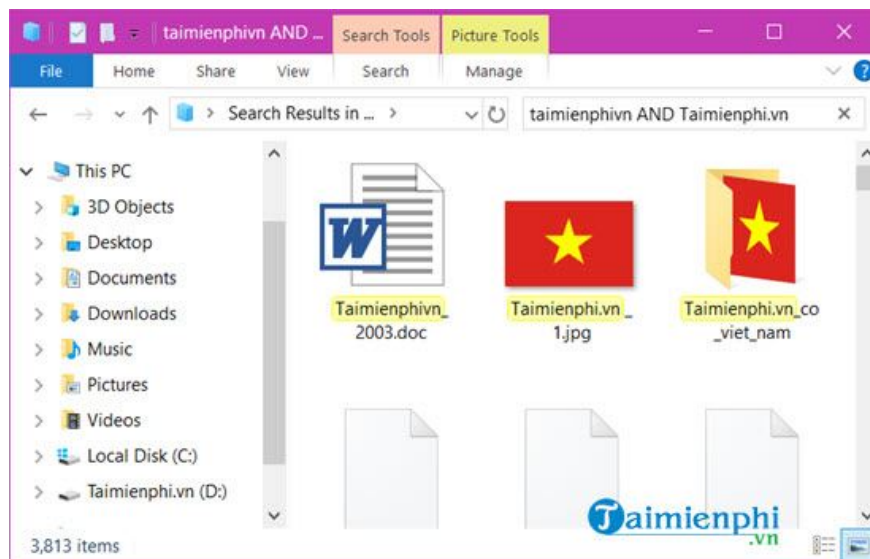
taimienphivn AND ...

Search Tools

Picture Tools

File

Home

Share

View

Search

Manage

Search Results in ... >

taimienphivn AND Taimienphi.vn

This PC

3D Objects

Desktop

Documents

Downloads

Music

Pictures

Videos

Local Disk (C:)

Taimienphi.vn (D:)

Taimienphivn_2003.doc

Taimienphi.vn _1.jpg

Taimienphi.vn_co_viet_nam

Taimienphi.vn

3,813 items